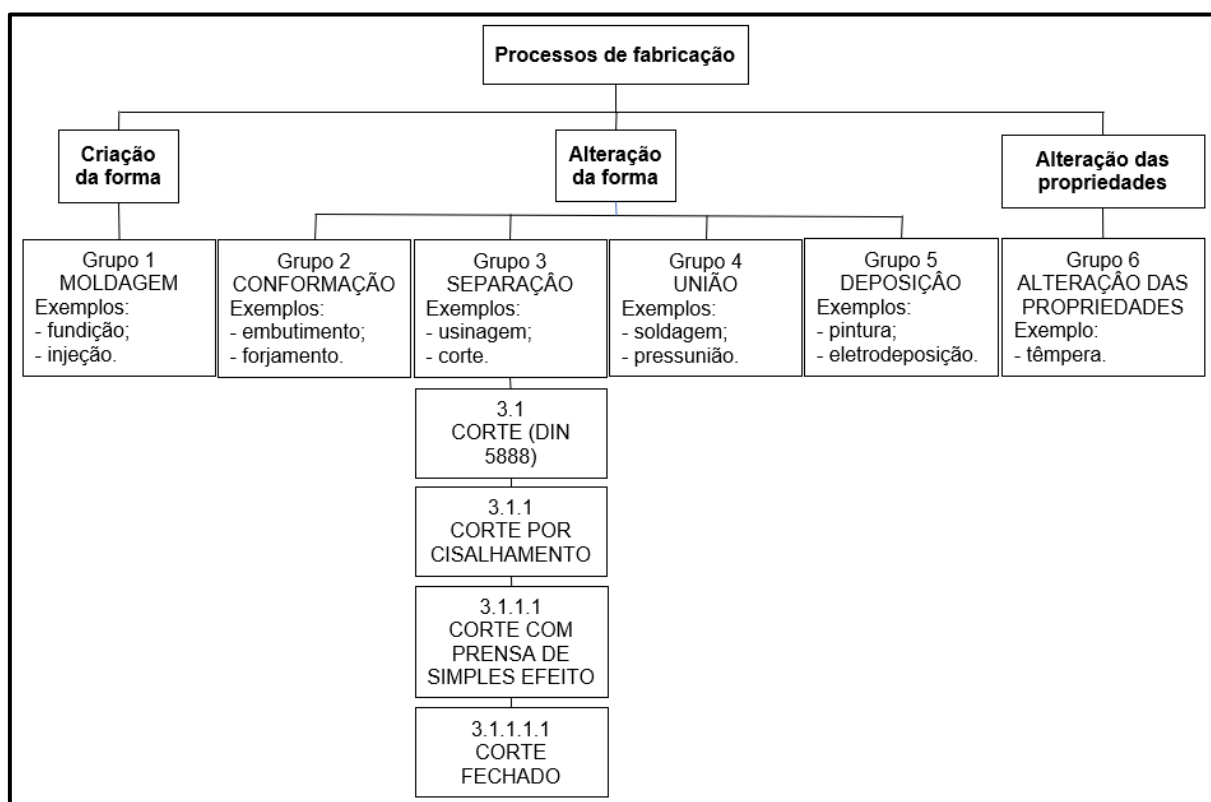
Processos de fabricação

Criação da forma

Alteração da forma

Alteração das propriedades

Grupo 1
MOLDAGEM
Exemplos:
- fundição;
- injeção.

Grupo 2
CONFORMAÇÃO
Exemplos:
- embutimento;
- forjamento.

Grupo 3
SEPARAÇÃO
Exemplos:
- usinagem;
- corte.

Grupo 4
UNIÃO
Exemplos:
- soldagem;
- pressunião.

Grupo 5
DEPOSIÇÂO
Exemplos:
- pintura;
- eletrodeposição.

Grupo 6
ALTERAÇÃO DAS PROPRIEDADES
Exemplo:
- têmpera.

3.1
CORTE (DIN 5888)

3.1.1
CORTE POR CISALHAMENTO

3.1.1.1
CORTE COM PRENSA DE SIMPLES EFEITO

3.1.1.1.1
CORTE FECHADO